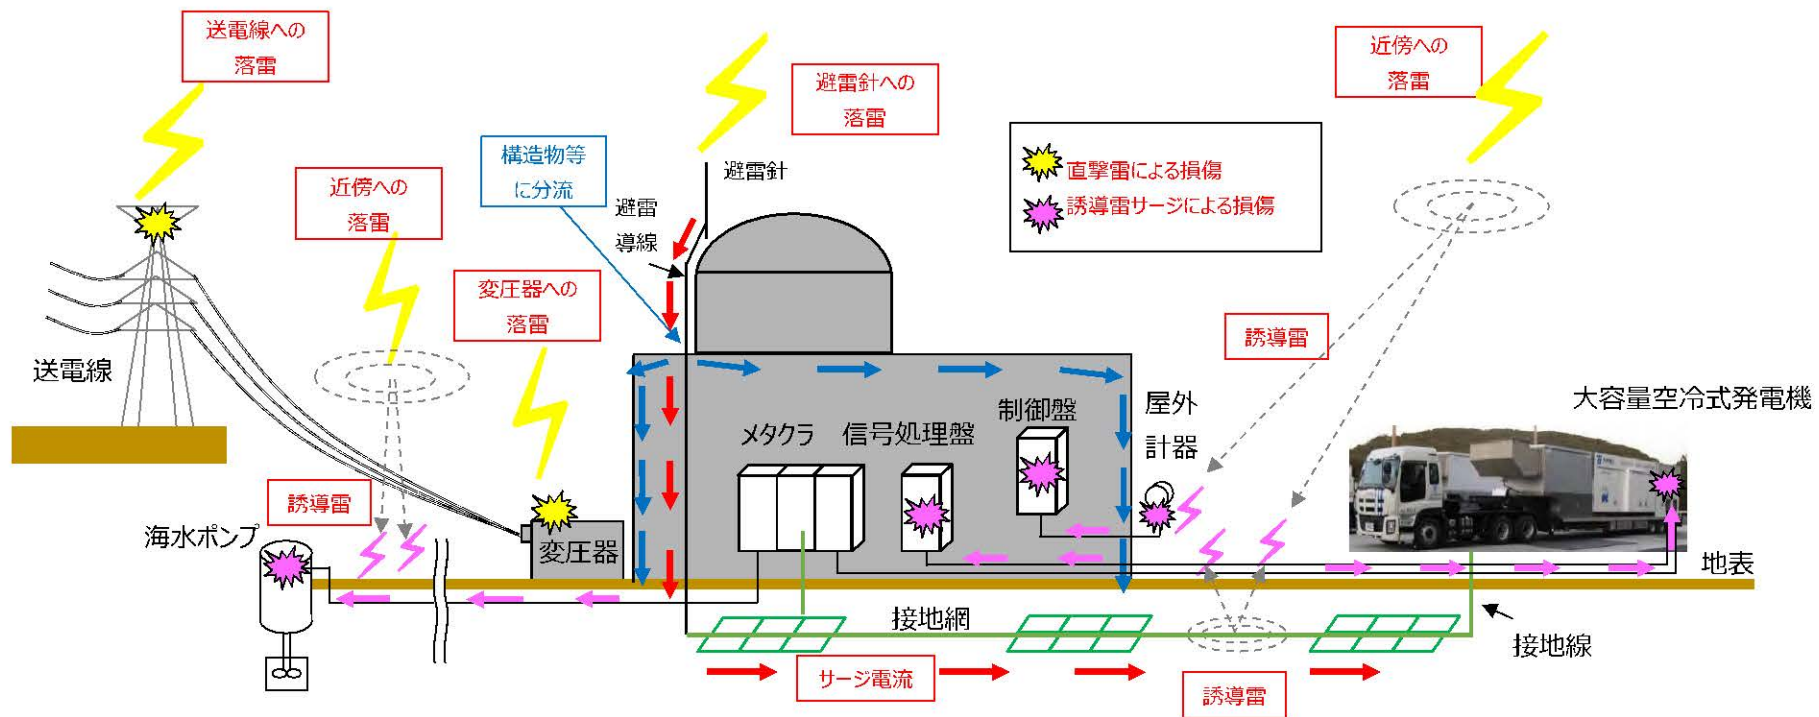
送電線への
落雷

近傍への
落雷

送電線

避雷針への
落雷

構造物等
に分流

避雷針

避雷
導線

変圧器への
落雷

直撃雷による損傷
誘導雷サージによる損傷

近傍への
落雷

誘導雷

屋外
計器

大容量空冷式発電機

制御盤

メタクラ　信号処理盤

誘導雷

海水ポンプ

変圧器

地表

接地網

接地線

サージ電流

誘導雷